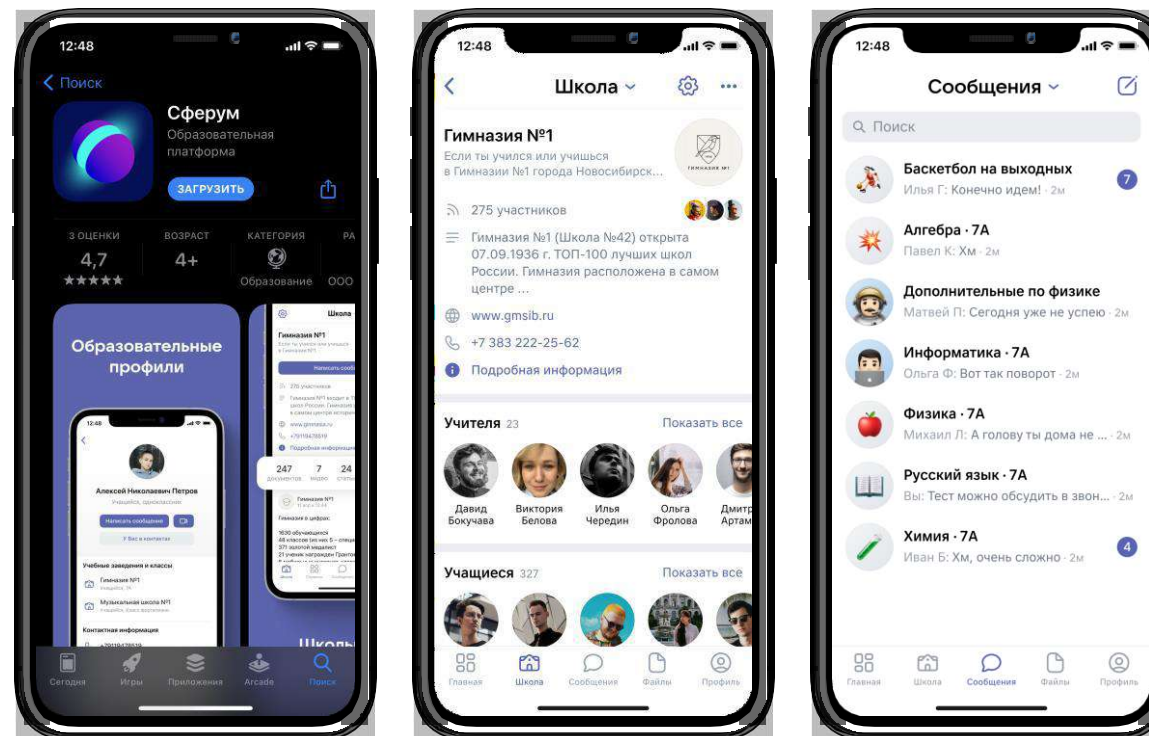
12:48

Поиск

Сферум
Образовательная платформа

ЗАГРУЗИТЬ

3 ОЦЕНКИ
4,7
★★★★★

ВОЗРАСТ
4+

КАТЕГОРИЯ
Образование

РА
ООО

Образовательные профили

12:48

Алексей Николаевич Петров
Учащийся, одноклассник

Написать сообщение

У Вас в контактах

Учебные заведения и классы

Гимназия №1

Музыкальная школа №1

Контактная информация

Школа

Гимназия №1

Написать сообщ

247 документов
7 видео
24 статьи

Гимназия в цифрах:

Школы

Сегодня
Игры
Приложения
Arcade
Поиск

12:48

Школа

Гимназия №1
Если ты учился или учишься в Гимназии №1 города Новосибирск...

275 участников

Гимназия №1 (Школа №42) открыта 07.09.1936 г. ТОП-100 лучших школ России. Гимназия расположена в самом центре ...

www.gmsib.ru

+7 383 222-25-62

Подробная информация

Учителя 23
Показать все

Давид Бокучава
Виктория Белова
Илья Чередин
Ольга Фролова
Дмитр Артам

Учащиеся 327
Показать все

Главная
Школа
Сообщения
Файлы
Профиль

12:48

Сообщения

Поиск

Баскетбол на выходных
Илья Г: Конечно идем! · 2м
7

Алгебра · 7А
Павел К: Хм · 2м

Дополнительные по физике
Матвей П: Сегодня уже не успею · 2м

Информатика · 7А
Ольга Ф: Вот так поворот · 2м

Физика · 7А
Михаил Л: А голову ты дома не ... · 2м

Русский язык · 7А
Вы: Тест можно обсудить в звон... · 2м

Химия · 7А
Иван Б: Хм, очень сложно · 2м
4

Главная
Школа
Сообщения
Файлы
Профиль